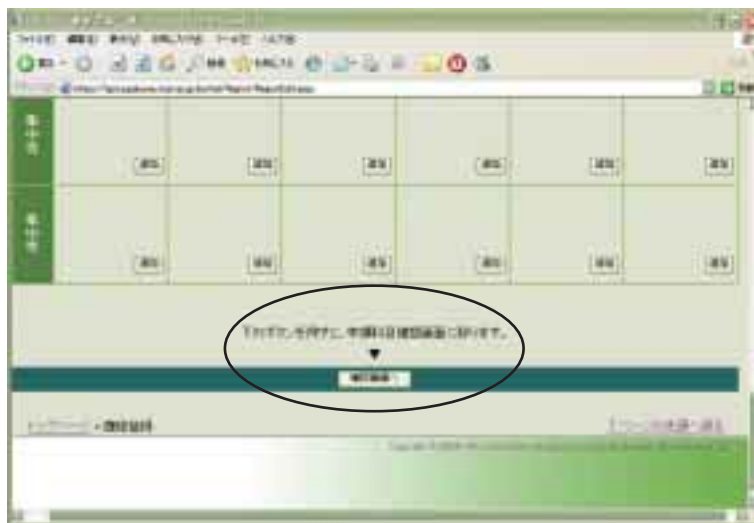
ファイル(F) 編集(E) 表示(V) お気に入り(A) ツール(T) ヘルプ(H)

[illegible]

追加 追加 追加 追加 追加 追加

追加 追加 追加 追加 追加 追加

下のボタンを押すと、申請科目確認画面に移ります。

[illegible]

トップページ > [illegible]

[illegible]

Copyright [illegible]